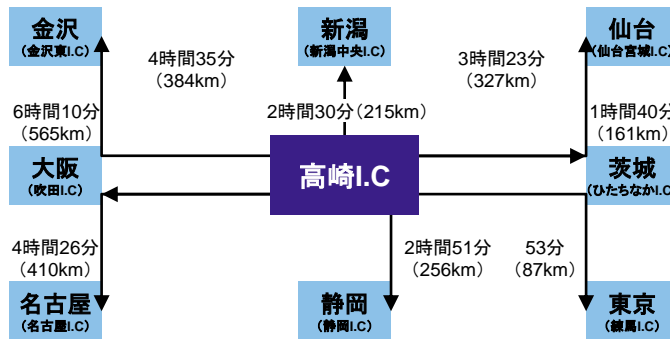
金沢
(金沢東I.C)

新潟
(新潟中央I.C)

仙台
(仙台宮城I.C)

4時間35分
(384km)

3時間23分
(327km)

6時間10分
(565km)

2時間30分 (215km)

1時間40分
(161km)

大阪
(吹田I.C)

高崎I.C

茨城
(ひたちなかI.C)

4時間26分
(410km)

2時間51分
(256km)

53分
(87km)

名古屋
(名古屋I.C)

静岡
(静岡I.C)

東京
(練馬I.C)